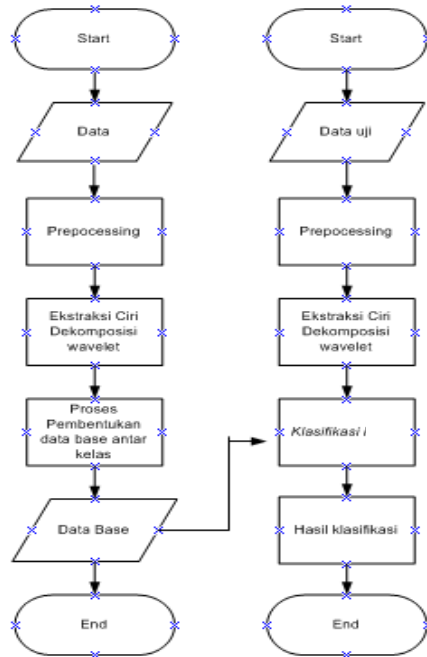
Start

Data

Prepocessing

Ekstraksi Ciri Dekomposisi wavelet

Proses Pembentukan data base antar kelas

Data Base

End

Start

Data uji

Prepocessing

Ekstraksi Ciri Dekomposisi wavelet

Klasifikasi i

Hasil klasifikasi

End